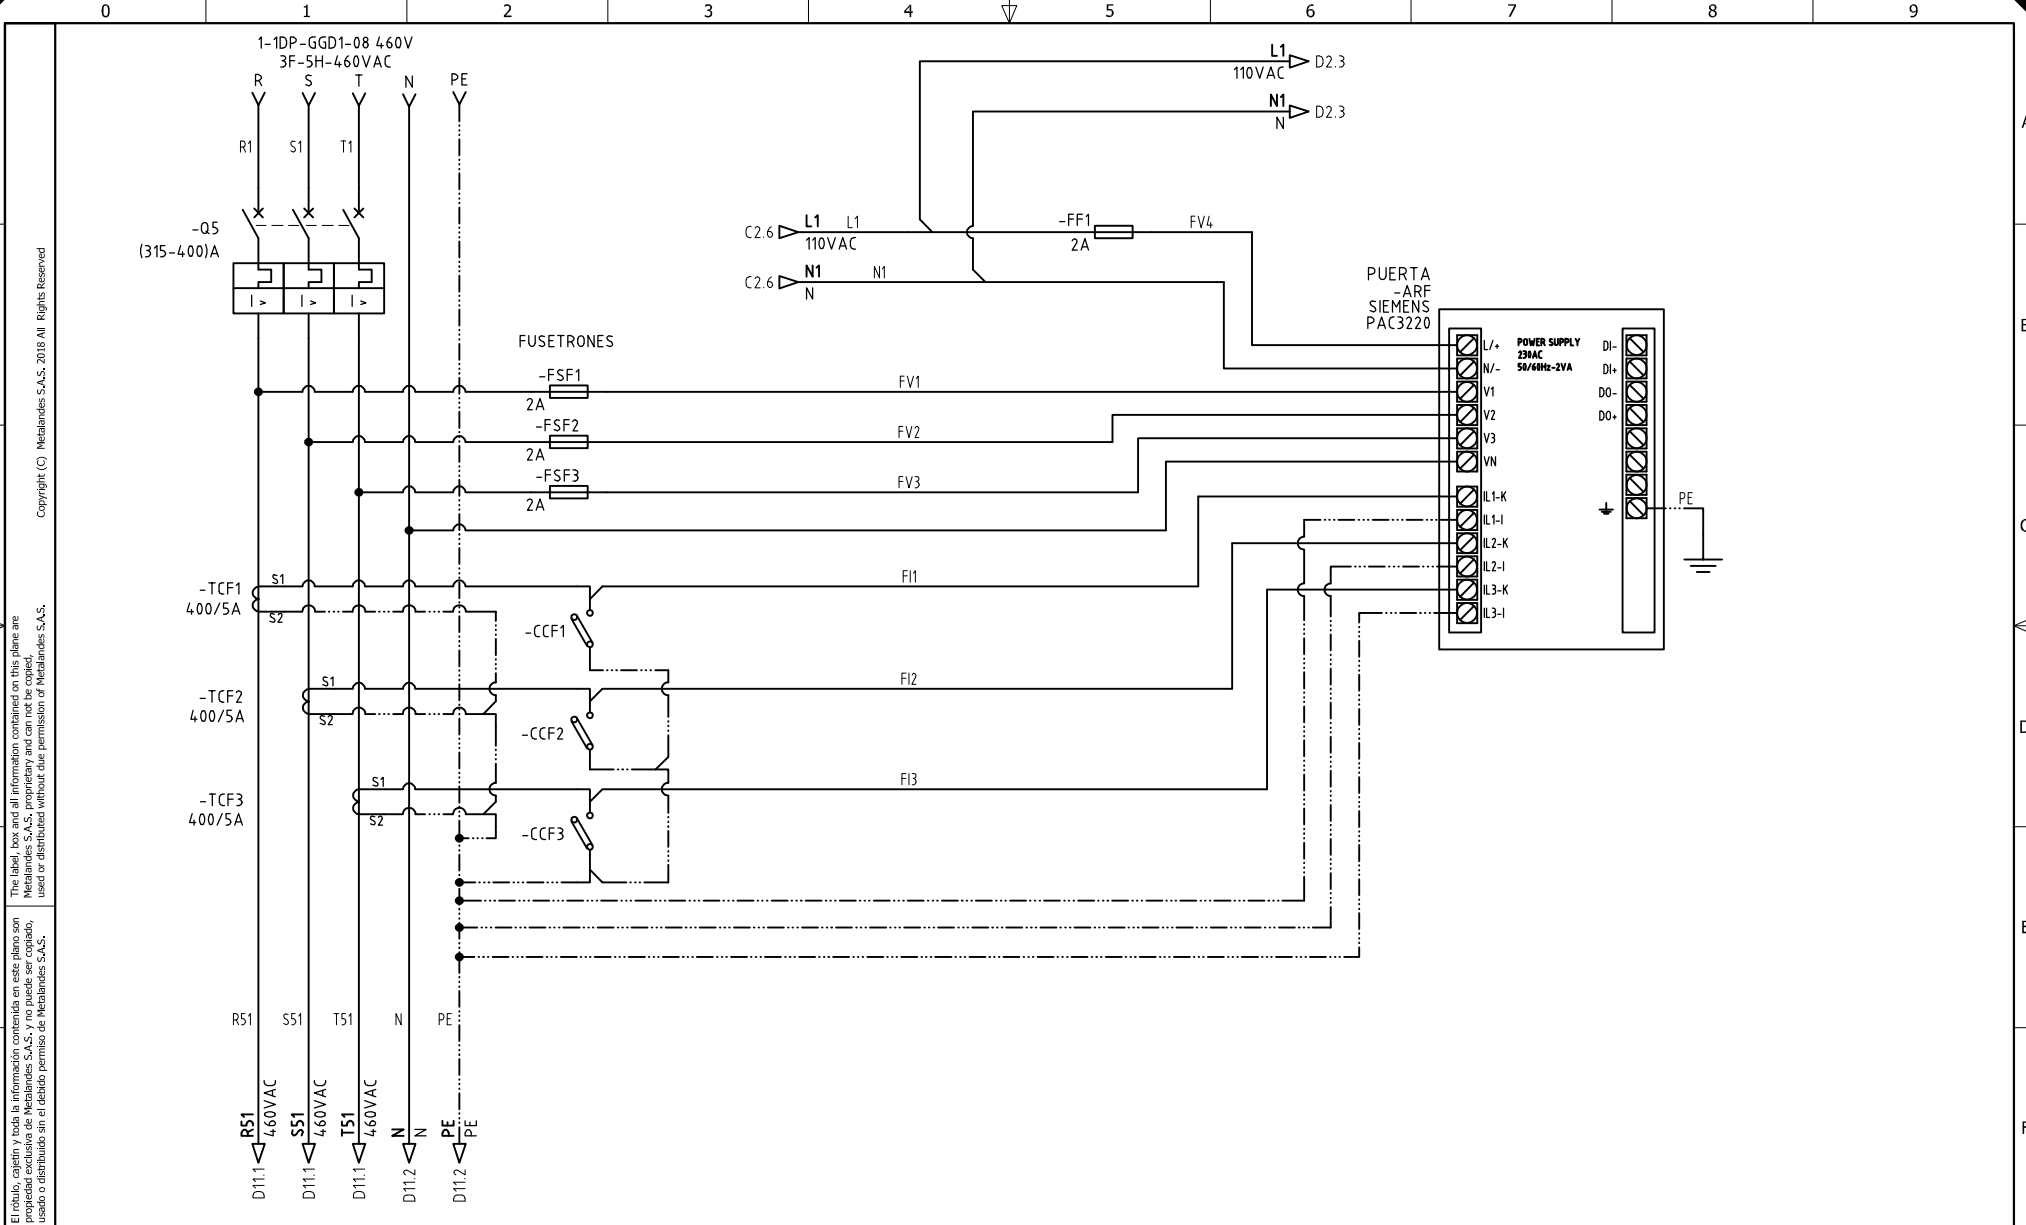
0 1 2 3 4 5 6 7 8 9

A
B
C
D
E
F

Copyright (C) Metalandes S.A.S. 2018 All Rights Reserved

The label, box and all information contained on this plane are Metalandes S.A.S. proprietary and can not be copied, used or distributed without due permission of Metalandes S.A.S.

El rótulo, cajetín y toda la información contenida en este plano son propiedad exclusiva de Metalandes S.A.S. y no puede ser copiado, usado o distribuido sin el debido permiso de Metalandes S.A.S.

1-1DP-GGD1-08 460V
3F-5H-460VAC
R S T N PE
R1 S1 T1
-Q5
(315-400)A
I > I > I >

L1
110VAC
D2.3
N1
N
D2.3

C2.6 L1 L1
110VAC
C2.6 N1 N1
N
-FF1
2A
FV4

PUERTA
-ARF
SIEMENS
PAC3220

L/+
N/-
V1
V2
V3
VN
IL1-K
IL1-I
IL2-K
IL2-I
IL3-K
IL3-I
POWER SUPPLY
230AC
50/60Hz-2VA
DI-
DI+
DO-
DO+
PE

FUSETRONES
-FSF1
2A
FV1
-FSF2
2A
FV2
-FSF3
2A
FV3

-TCF1
400/5A
S1
S2
FI1
-CCF1

-TCF2
400/5A
S1
S2
FI2
-CCF2

-TCF3
400/5A
S1
S2
FI3
-CCF3

R51 S51 T51 N PE

R51 460VAC D11.1
S51 460VAC D11.1
T51 460VAC D11.1
N N D11.2
PE PE D11.2